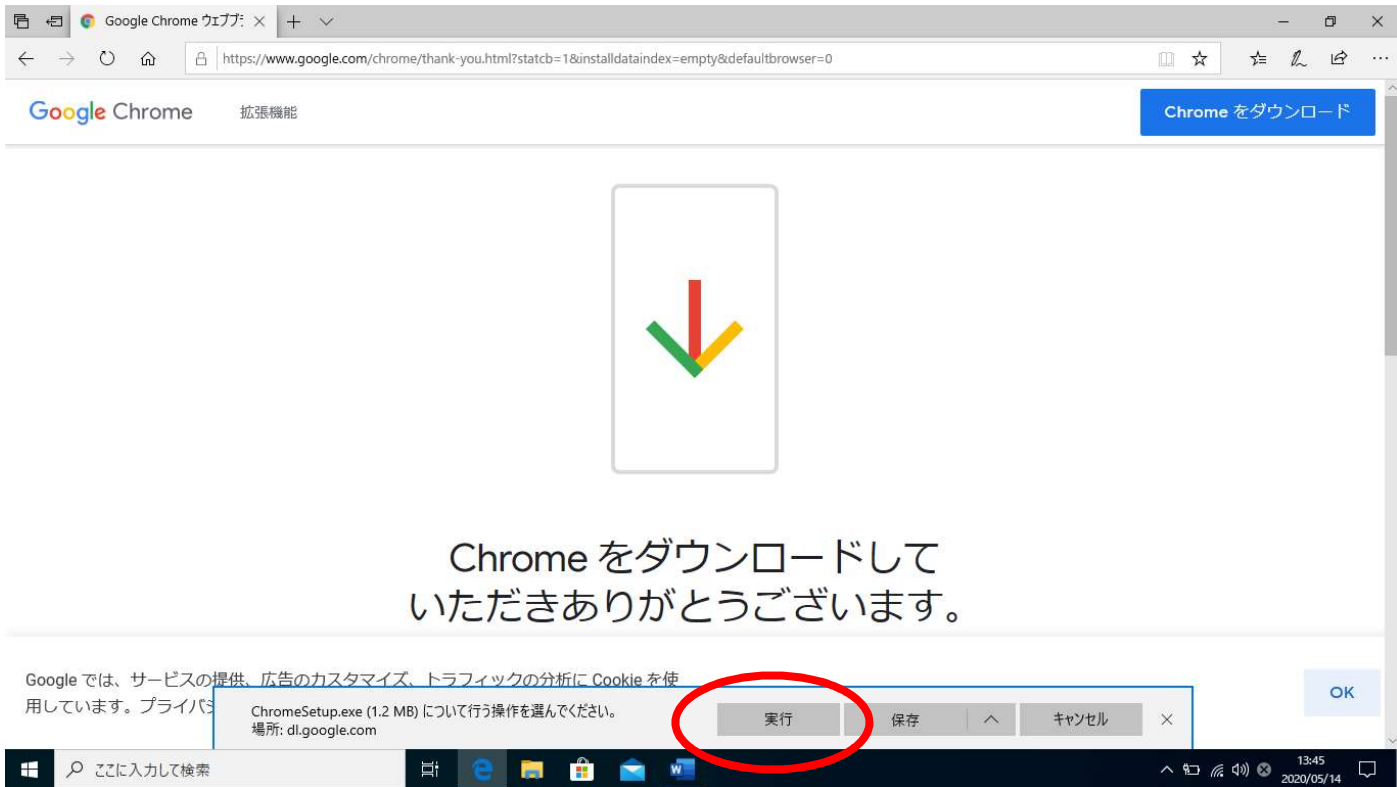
Google Chrome ウェブブ: ×

https://www.google.com/chrome/thank-you.html?statcb=1&installdataindex=empty&defaultbrowser=0

Google Chrome 拡張機能

Chrome をダウンロード

Chrome をダウンロードしていただきありがとうございます。

Google では、サービスの提供、広告のカスタマイズ、トラフィックの分析に Cookie を使用しています。プライバシ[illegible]

OK

ChromeSetup.exe (1.2 MB) について行う操作を選んでください。
場所: dl.google.com

実行 保存 キャンセル ×

ここに入力して検索

13:45
2020/05/14